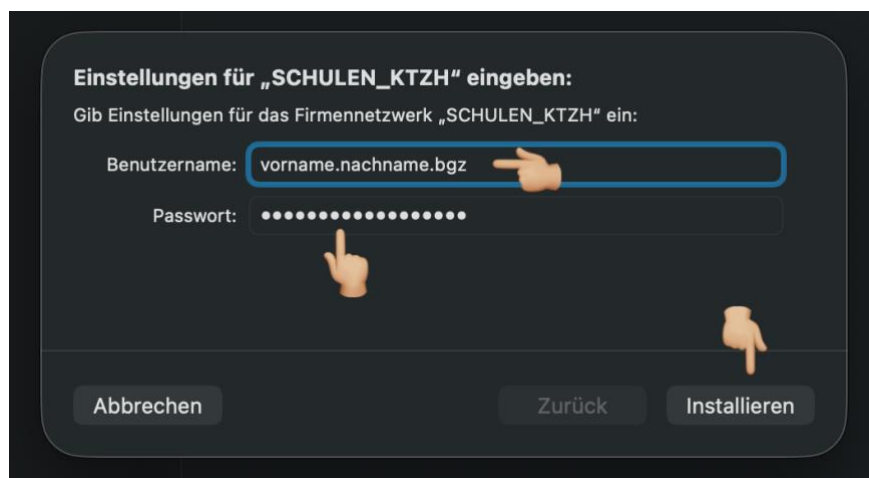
Einstellungen für „SCHULEN_KTZH" eingeben:

Gib Einstellungen für das Firmennetzwerk „SCHULEN_KTZH" ein:

Benutzername: vorname.nachname.bgz

Passwort: ••••••••••••••••••

Abbrechen

Zurück

Installieren